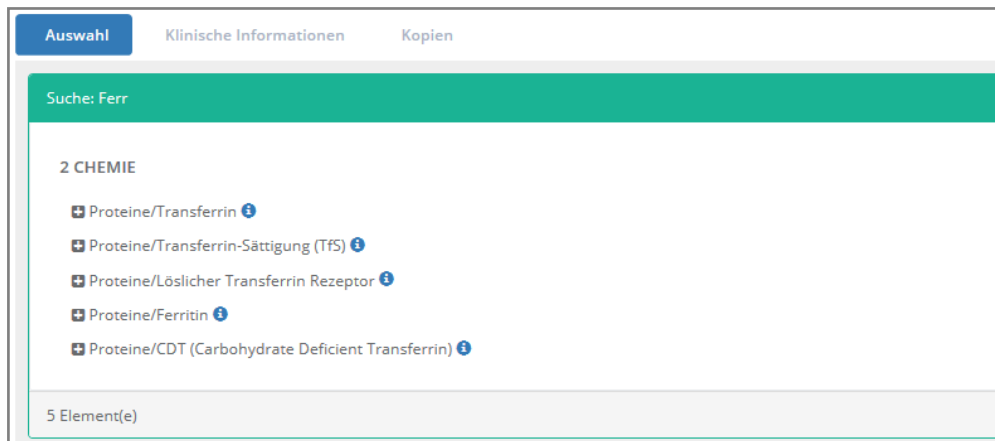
Auswahl Klinische Informationen Kopien

Suche: Ferr

2 CHEMIE

Proteine/Transferrin

Proteine/Transferrin-Sättigung (TfS)

Proteine/Löslicher Transferrin Rezeptor

Proteine/Ferritin

Proteine/CDT (Carbohydrate Deficient Transferrin)

5 Element(e)